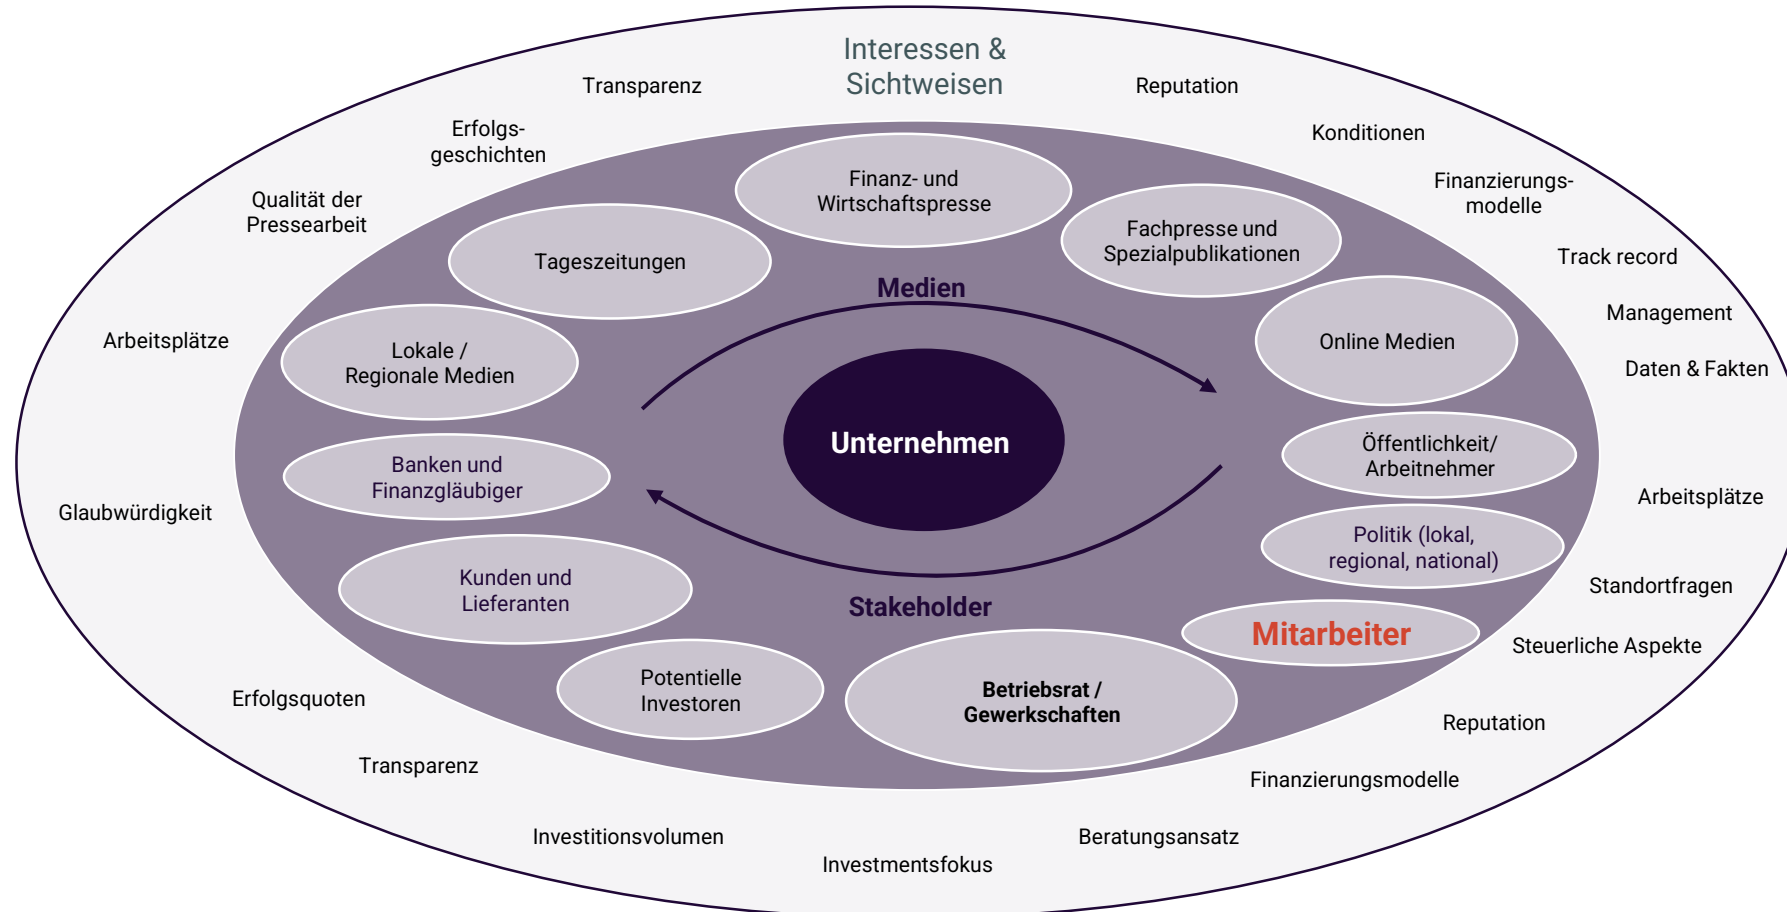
Interessen & Sichtweisen

Transparenz

Reputation

Erfolgsgeschichten

Konditionen

Qualität der Pressearbeit

Finanzierungsmodelle

Track record

Management

Daten & Fakten

Arbeitsplätze

Glaubwürdigkeit

Arbeitsplätze

Standortfragen

Steuerliche Aspekte

Erfolgsquoten

Reputation

Transparenz

Finanzierungsmodelle

Investitionsvolumen

Beratungsansatz

Investmentsfokus

Finanz- und Wirtschaftspresse

Tageszeitungen

Fachpresse und Spezialpublikationen

Medien

Lokale / Regionale Medien

Online Medien

Unternehmen

Banken und Finanzgläubiger

Öffentlichkeit/ Arbeitnehmer

Politik (lokal, regional, national)

Kunden und Lieferanten

Stakeholder

Mitarbeiter

Potentielle Investoren

Betriebsrat / Gewerkschaften